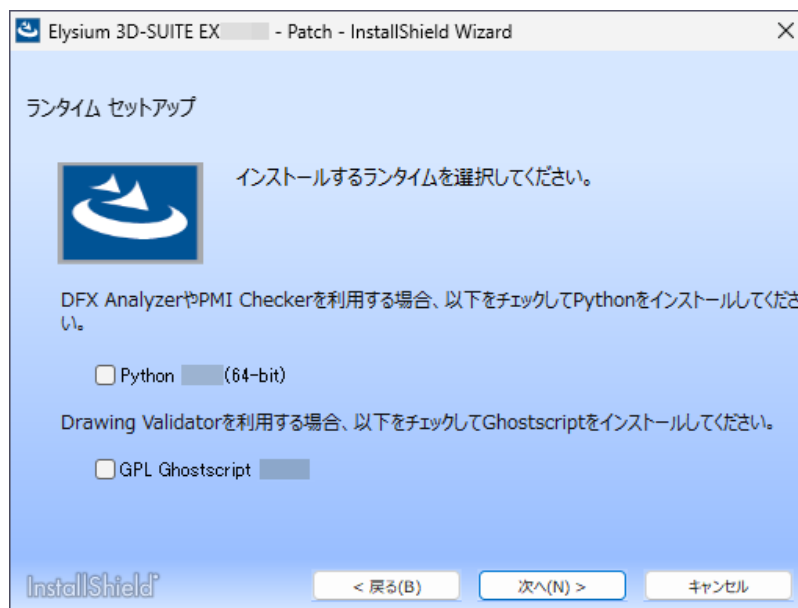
Elysium 3D-SUITE EX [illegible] - Patch - InstallShield Wizard ×

ランタイム セットアップ

インストールするランタイムを選択してください。

DFX AnalyzerやPMI Checkerを利用する場合、以下をチェックしてPythonをインストールしてくださ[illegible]い。

Python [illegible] (64-bit)

Drawing Validatorを利用する場合、以下をチェックしてGhostscriptをインストールしてください。

GPL Ghostscript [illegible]

InstallShield

< 戻る(B)

次へ(N) >

キャンセル